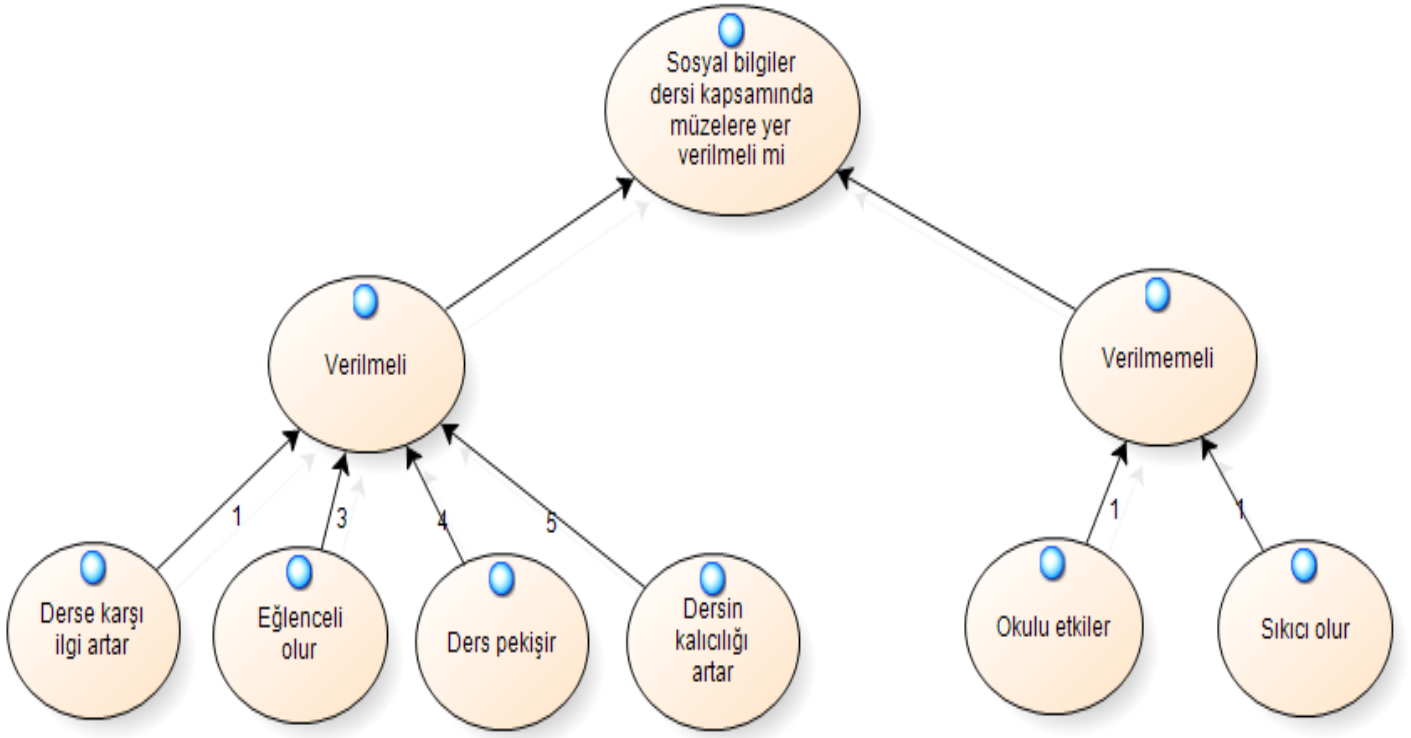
Sosyal bilgiler dersi kapsamında müzelere yer verilmeli mi

Verilmeli

Verilmemeli

1

3

4

5

Derse karşı ilgi artar

Eğlenceli olur

Ders pekişir

Dersin kalıcılığı artar

1

1

Okulu etkiler

Sıkıcı olur